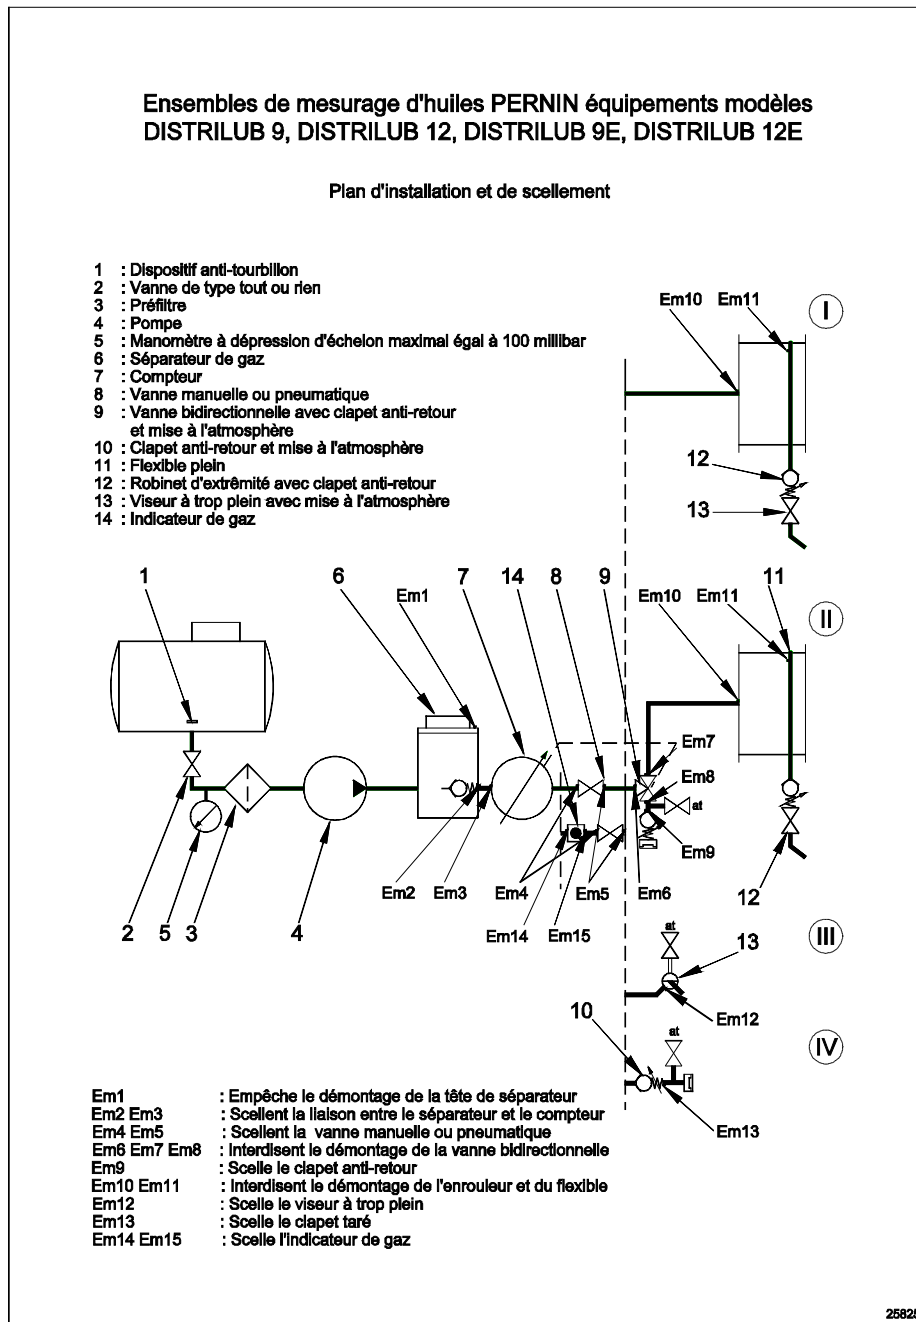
Ensembles de mesurage d'huiles PERNIN équipements modèles DISTRILUB 9, DISTRILUB 12, DISTRILUB 9E, DISTRILUB 12E

Plan d'installation et de scellement

1 : Dispositif anti-tourbillon
2 : Vanne de type tout ou rien
3 : Préfiltre
4 : Pompe
5 : Manomètre à dépression d'échelon maximal égal à 100 millibar
6 : Séparateur de gaz
7 : Compteur
8 : Vanne manuelle ou pneumatique
9 : Vanne bidirectionnelle avec clapet anti-retour et mise à l'atmosphère
10 : Clapet anti-retour et mise à l'atmosphère
11 : Flexible plein
12 : Robinet d'extrêmité avec clapet anti-retour
13 : Viseur à trop plein avec mise à l'atmosphère
14 : Indicateur de gaz

Em10 Em11
I
12
13

1 6 Em1 7 14 8 9 Em10 Em11 11
II
Em7
Em8
at
Em9
Em2 Em3 Em4 Em5 Em6
12
2 5 3 4
Em14 Em15
at
13
III
Em12
10
at
IV
Em13

Em1 : Empêche le démontage de la tête de séparateur
Em2 Em3 : Scellent la liaison entre le séparateur et le compteur
Em4 Em5 : Scellent la vanne manuelle ou pneumatique
Em6 Em7 Em8 : Interdisent le démontage de la vanne bidirectionnelle
Em9 : Scelle le clapet anti-retour
Em10 Em11 : Interdisent le démontage de l'enrouleur et du flexible
Em12 : Scelle le viseur à trop plein
Em13 : Scelle le clapet taré
Em14 Em15 : Scelle l'indicateur de gaz

2582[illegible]